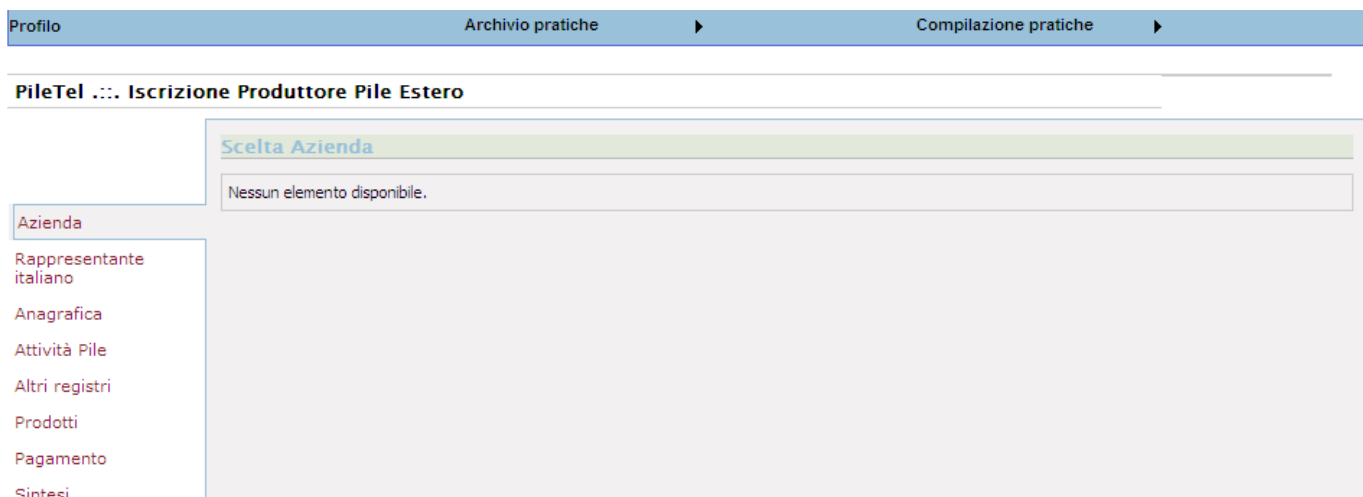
Profilo Archivio pratiche Compilazione pratiche

PileTel .::. Iscrizione Produttore Pile Estero

Scelta Azienda

Nessun elemento disponibile.

Azienda
Rappresentante italiano
Anagrafica
Attività Pile
Altri registri
Prodotti
Pagamento
Sintesi